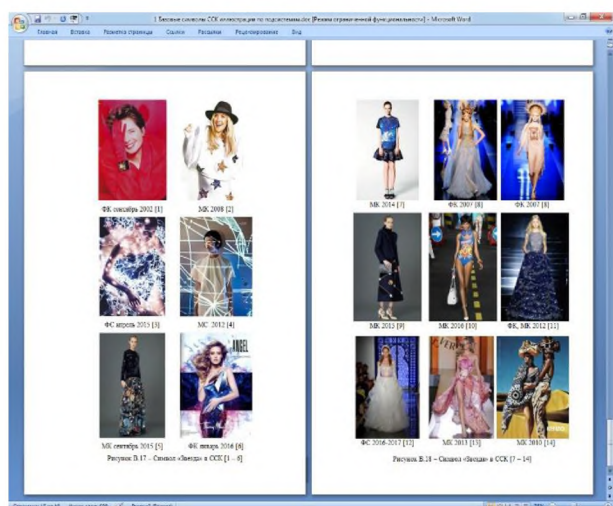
3 Базовые символы ССК иллюстрации по подсистемам.doc [Режим ограниченной функциональности] - Microsoft Word

Главная Вставка Разметка страницы Ссылки Рассылки Рецензирование Вид

ФК сентября 2002 [1]

МК 2008 [2]

ФС апрель 2013 [3]

МС 2012 [4]

МК сентября 2015 [5]

ФК января 2016 [6]

Рисунок В.17 – Символ «Звезда» в ССК [1 – 6]

МК 2014 [7]

ФК 2007 [8]

ФК 2007 [8]

МК 2013 [9]

МК 2016 [10]

ФК, МК 2012 [11]

ФС 2016-2017 [12]

МК 2013 [13]

МК 2010 [14]

Рисунок В.18 – Символ «Звезда» в ССК [7 – 14]